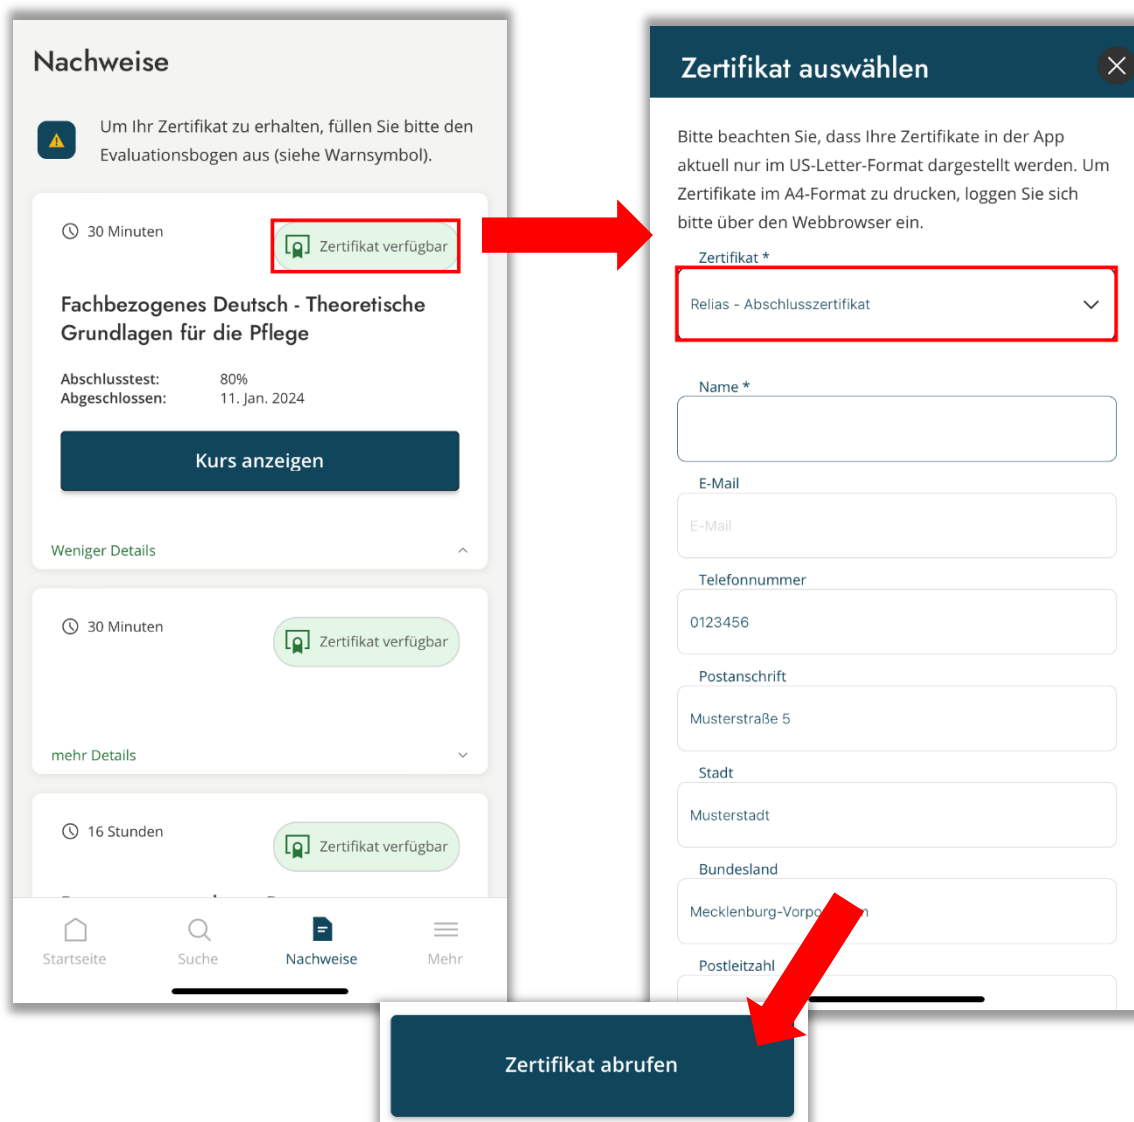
Nachweise

Um Ihr Zertifikat zu erhalten, füllen Sie bitte den Evaluationsbogen aus (siehe Warnsymbol).

30 Minuten

Zertifikat verfügbar

Fachbezogenes Deutsch - Theoretische Grundlagen für die Pflege

Abschlusstest: 80%
Abgeschlossen: 11. Jan. 2024

Kurs anzeigen

Weniger Details

30 Minuten

Zertifikat verfügbar

mehr Details

16 Stunden

Zertifikat verfügbar

Startseite
Suche
Nachweise
Mehr

Zertifikat auswählen

Bitte beachten Sie, dass Ihre Zertifikate in der App aktuell nur im US-Letter-Format dargestellt werden. Um Zertifikate im A4-Format zu drucken, loggen Sie sich bitte über den Webbrowser ein.

Zertifikat *
Relias - Abschlusszertifikat

Name *

E-Mail
E-Mail

Telefonnummer
0123456

Postanschrift
Musterstraße 5

Stadt
Musterstadt

Bundesland
Mecklenburg-Vorpo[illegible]n

Postleitzahl

Zertifikat abrufen